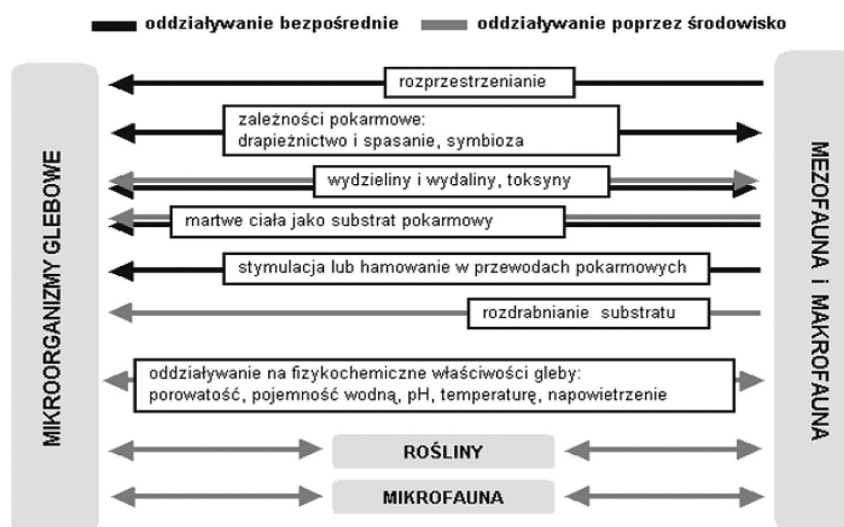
oddziaływanie bezpośrednie oddziaływanie poprzez środowisko

MIKROORGANIZMY GLEBOWE

rozprzestrzenianie

zależności pokarmowe: drapieżnictwo i spasanie, symbioza

wydzieliny i wydaliny, toksyny

martwe ciała jako substrat pokarmowy

stymulacja lub hamowanie w przewodach pokarmowych

rozdrabnianie substratu

oddziaływanie na fizykochemiczne właściwości gleby: porowatość, pojemność wodną, pH, temperaturę, napowietrzenie

ROŚLINY

MIKROFAUNA

MEZOFAUNA i MAKROFAUNA